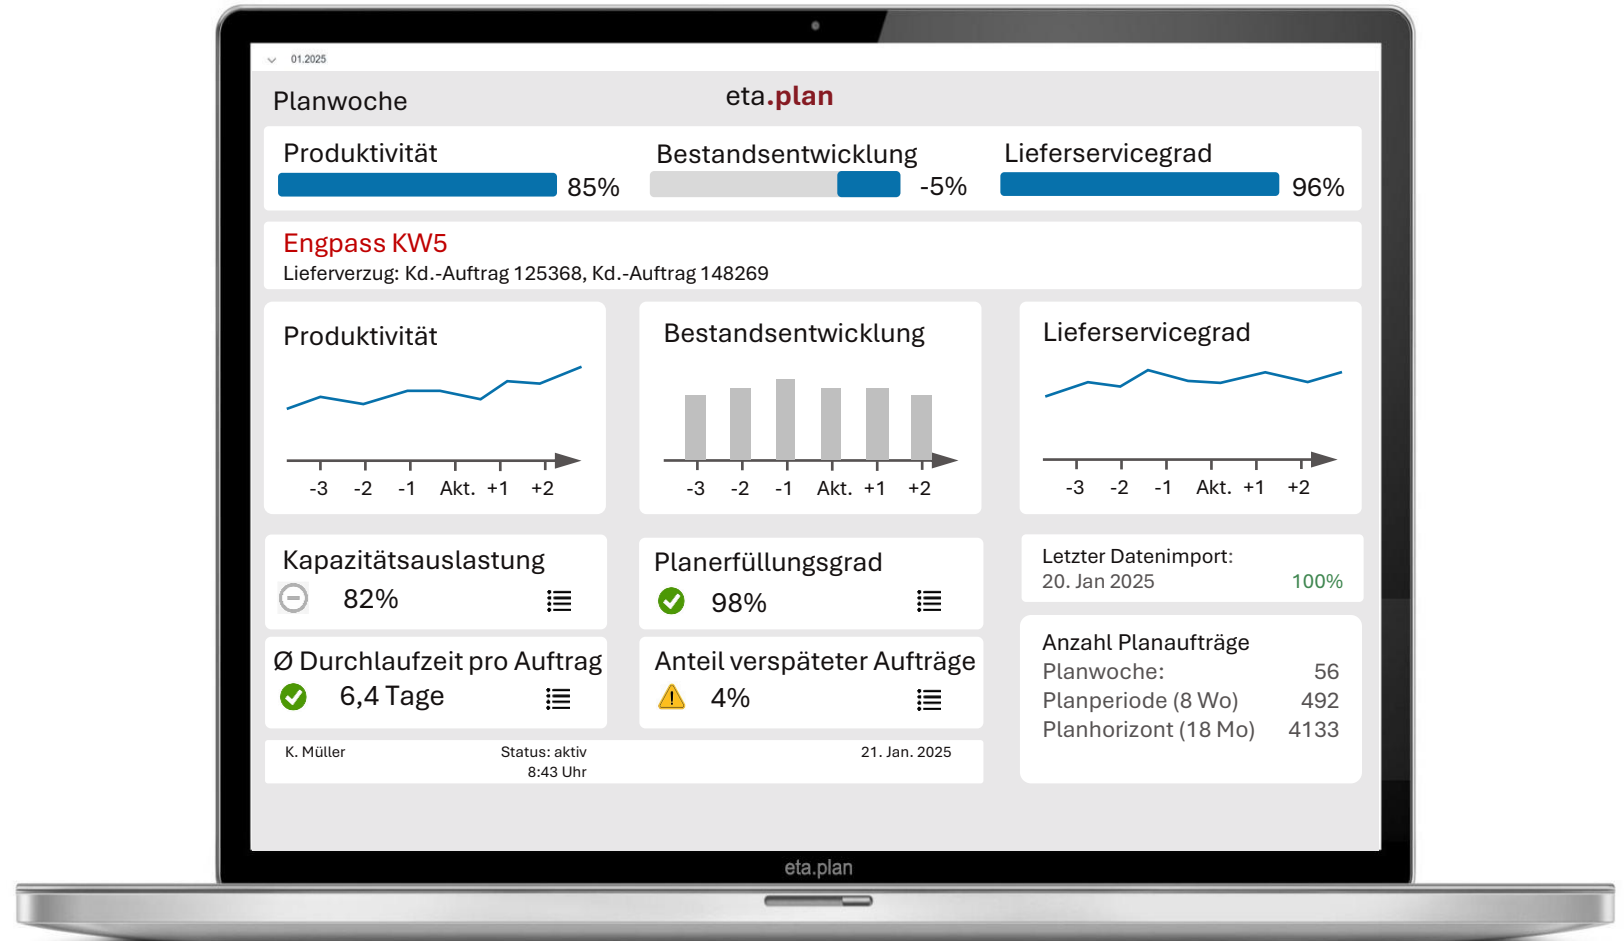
01.2025

Planwoche

eta.plan

Produktivität 85%

Bestandsentwicklung -5%

Lieferservicegrad 96%

Engpass KW5
Lieferverzug: Kd.-Auftrag 125368, Kd.-Auftrag 148269

Produktivität
-3 -2 -1 Akt. +1 +2

Bestandsentwicklung
-3 -2 -1 Akt. +1 +2

Lieferservicegrad
-3 -2 -1 Akt. +1 +2

Kapazitätsauslastung
82%

Planerfüllungsgrad
98%

Letzter Datenimport:
20. Jan 2025 100%

Ø Durchlaufzeit pro Auftrag
6,4 Tage

Anteil verspäteter Aufträge
4%

Anzahl Planaufträge
Planwoche: 56
Planperiode (8 Wo) 492
Planhorizont (18 Mo) 4133

K. Müller Status: aktiv 8:43 Uhr 21. Jan. 2025

eta.plan